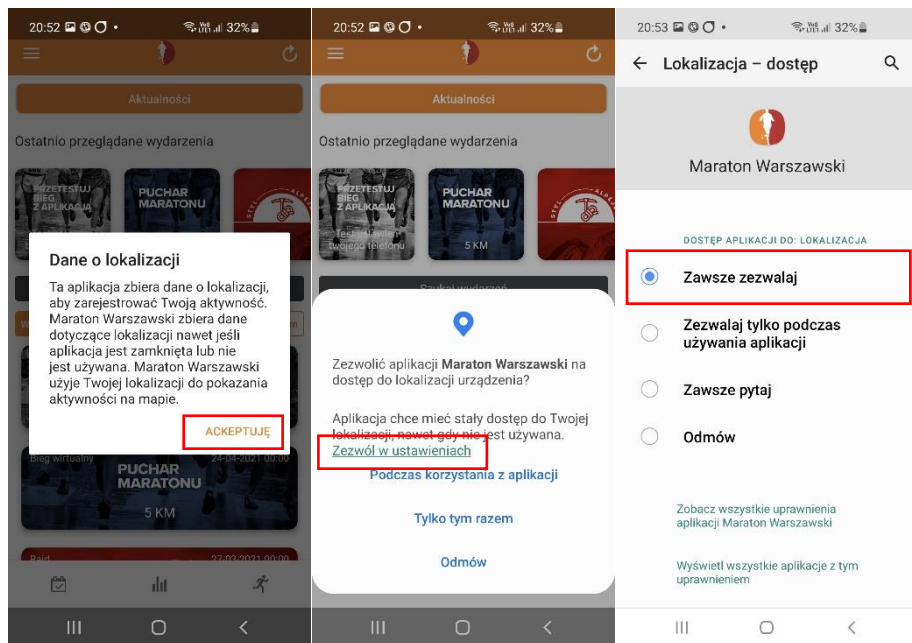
20:52 32%

Aktualności

Ostatnio przeglądane wydarzenia

PRZETESTUJ BIEG Z APLIKACJĄ

PUCHAR MARATONU

Dane o lokalizacji

Ta aplikacja zbiera dane o lokalizacji, aby zarejestrować Twoją aktywność. Maraton Warszawski zbiera dane dotyczące lokalizacji nawet jeśli aplikacja jest zamknięta lub nie jest używana. Maraton Warszawski użyje Twojej lokalizacji do pokazania aktywności na mapie.

AKCEPTUJĘ

Bieg wirtualny 24-04-2021 00:00

PUCHAR MARATONU

5 KM

Bajd 27-03-2021 00:00

20:52 32%

Aktualności

Ostatnio przeglądane wydarzenia

PRZETESTUJ BIEG Z APLIKACJĄ

Testuj ustawienia twojego telefonu

PUCHAR MARATONU

5 KM

Szukaj wydarzeń

Zezwolić aplikacji **Maraton Warszawski** na dostęp do lokalizacji urządzenia?

Aplikacja chce mieć stały dostęp do Twojej lokalizacji, nawet gdy nie jest używana.

Zezwól w ustawieniach

Podczas korzystania z aplikacji

Tylko tym razem

Odmów

20:53 32%

Lokalizacja – dostęp

Maraton Warszawski

DOSTĘP APLIKACJI DO: LOKALIZACJA

Zawsze zezwalaj

Zezwalaj tylko podczas używania aplikacji

Zawsze pytaj

Odmów

Zobacz wszystkie uprawnienia aplikacji Maraton Warszawski

Wyświetl wszystkie aplikacje z tym uprawnieniem